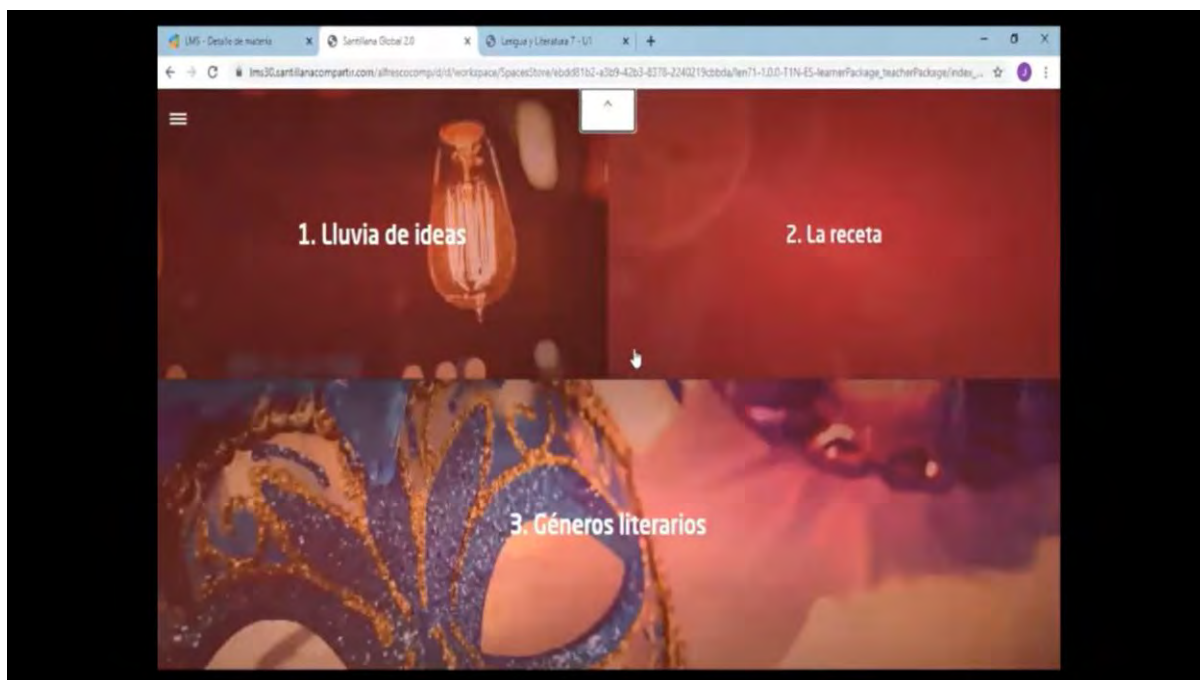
LMS - Detalle de materia
Santillana Global 2.0
Lengua y Literatura 7 - U1
lms30.santillanacompartir.com/alfrescocomp/d/d/workspace/SpacesStore/ebdd81b2-a3b9-42b3-8378-2240219cbbda/len71-1.0.0-T1N-ES-learnerPackage_teacherPackage/index_...
J

1. Lluvia de ideas

2. La receta

3. Géneros literarios